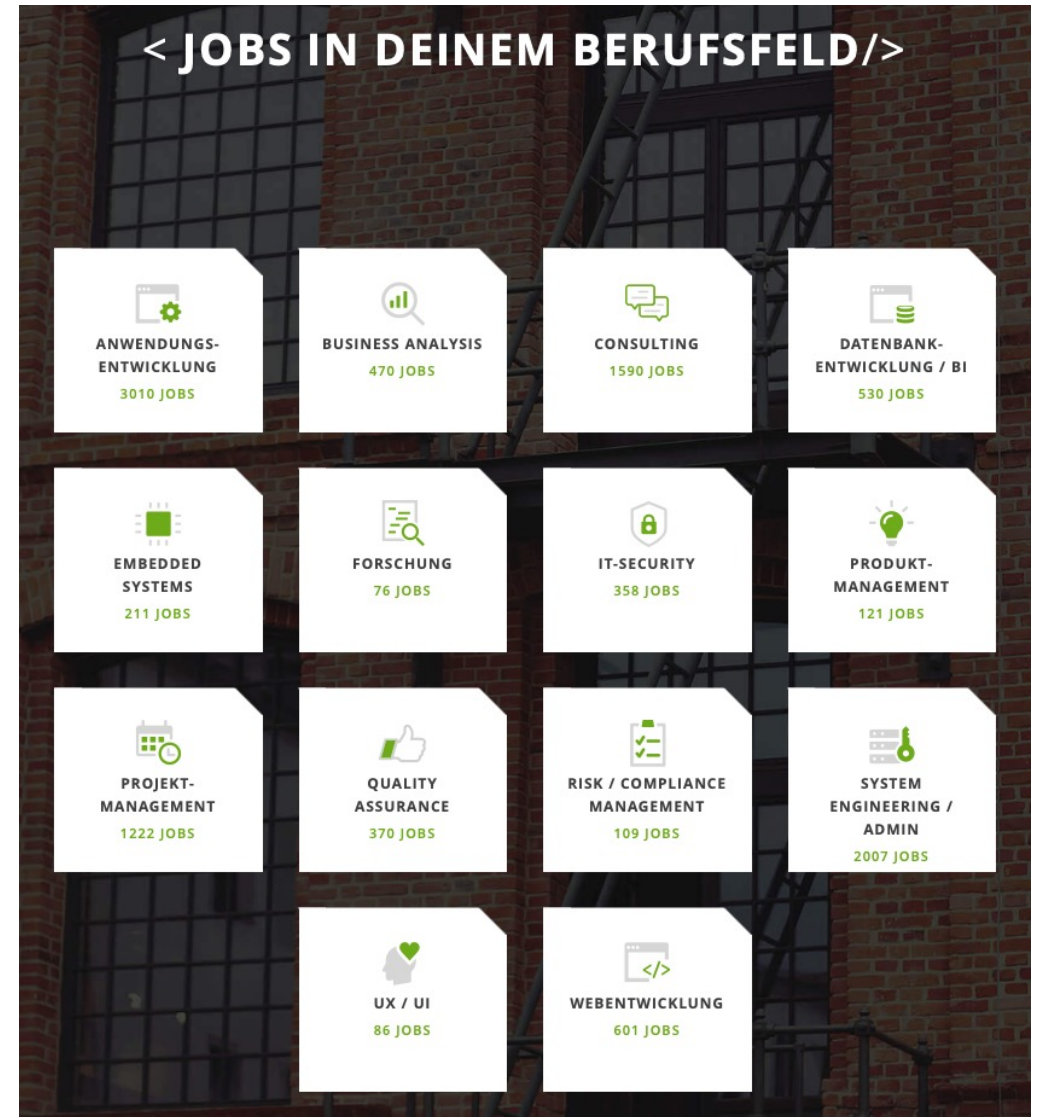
< JOBS IN DEINEM BERUFSFELD/>

ANWENDUNGS-ENTWICKLUNG
3010 JOBS

BUSINESS ANALYSIS
470 JOBS

CONSULTING
1590 JOBS

DATENBANK-ENTWICKLUNG / BI
530 JOBS

EMBEDDED SYSTEMS
211 JOBS

FORSCHUNG
76 JOBS

IT-SECURITY
358 JOBS

PRODUKT-MANAGEMENT
121 JOBS

PROJEKT-MANAGEMENT
1222 JOBS

QUALITY ASSURANCE
370 JOBS

RISK / COMPLIANCE MANAGEMENT
109 JOBS

SYSTEM ENGINEERING / ADMIN
2007 JOBS

</>

UX / UI
86 JOBS

WEBENTWICKLUNG
601 JOBS